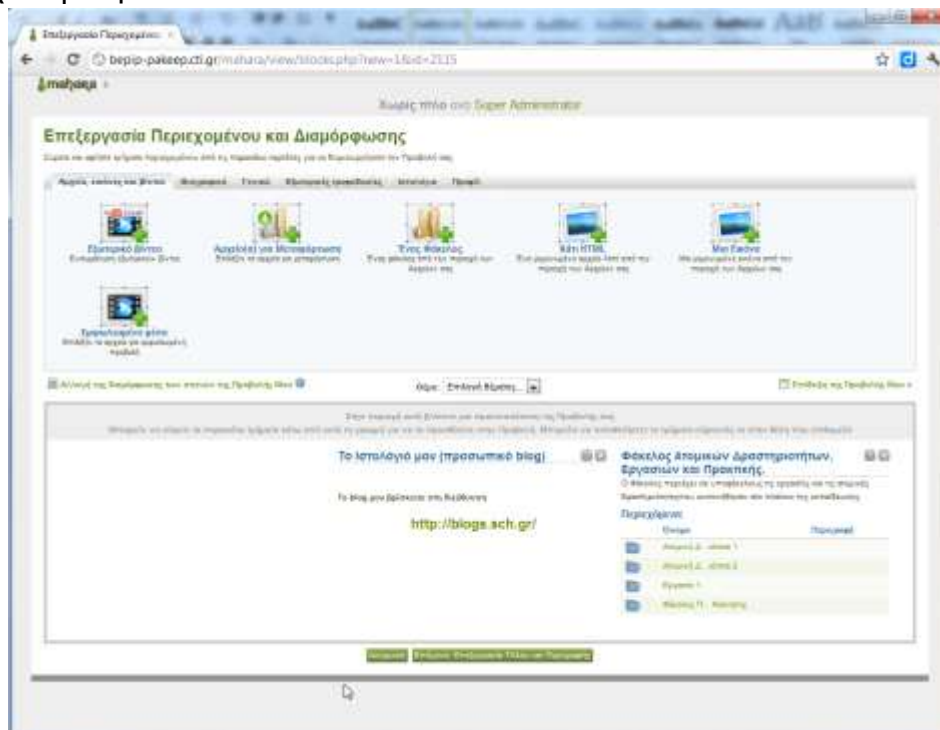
Επεξεργασία Περιεχομέ...

bepip-pakeep.cti.gr/mahara/view/blocks.php?new=1&id=2115

mahara

Χωρίς τίτλο από Super Administrator

Επεξεργασία Περιεχομένου και Διαμόρφωσης

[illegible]

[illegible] Αρχεία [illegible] Γενικά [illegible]

Εξωτερικό βίντεο
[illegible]

Αρχείο(α) για Μεταφόρτωση
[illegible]

Ένας Φάκελος
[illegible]

Κάτι HTML
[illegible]

Μια Εικόνα
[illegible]

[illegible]
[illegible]

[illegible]

Θέμα: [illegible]

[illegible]

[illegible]

Το Ιστολόγιό μου (προσωπικό blog)

Το blog μου βρίσκεται στη διεύθυνση

http://blogs.sch.gr/

Φάκελος Ατομικών Δραστηριοτήτων, Εργασιών και Πρακτικής.

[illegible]

Περιεχόμενα

| Όνομα | Περιγραφή |
|---|---|
| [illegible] | |
| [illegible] | |
| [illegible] | |
| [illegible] | |

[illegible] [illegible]